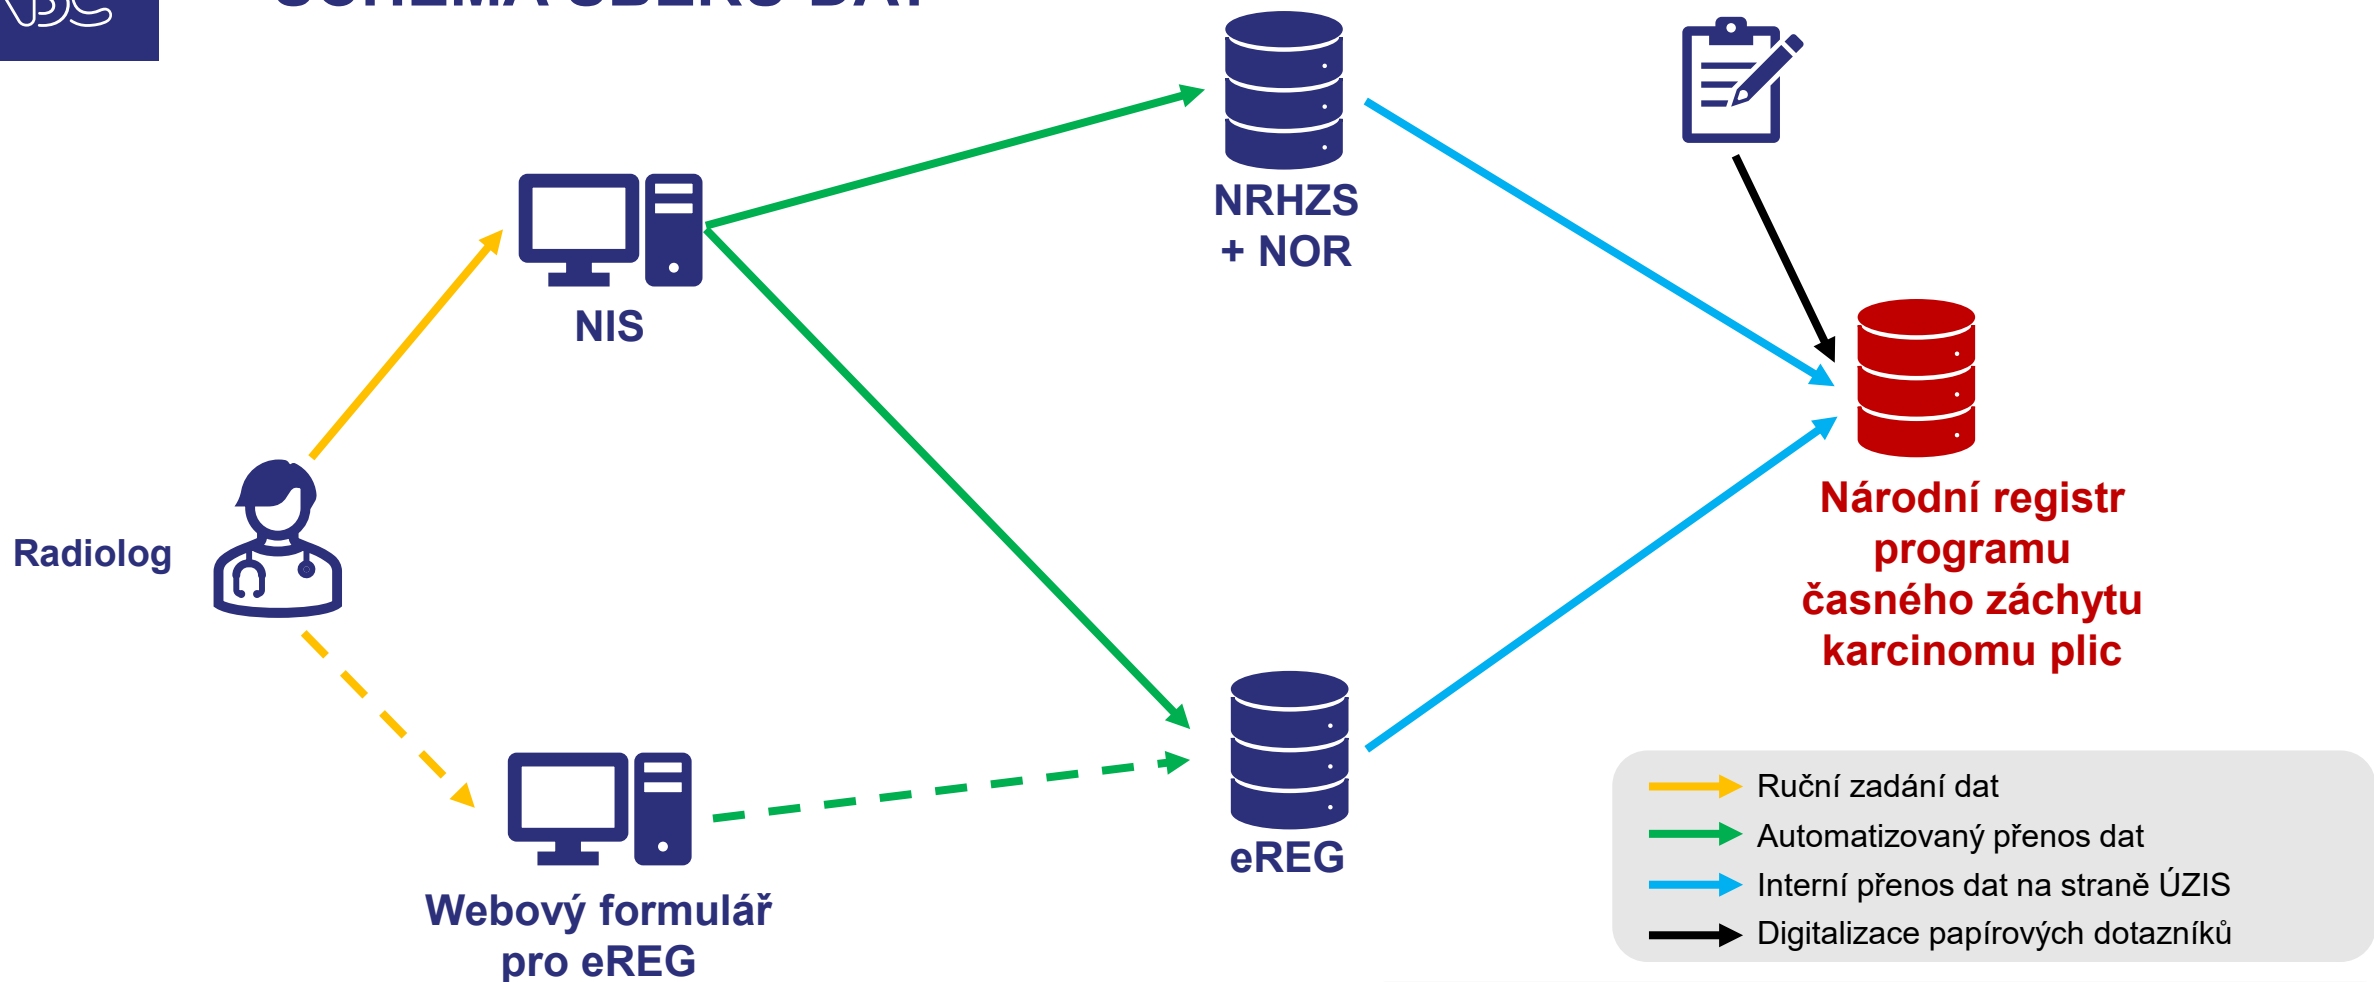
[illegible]

NRHZS + NOR

NIS

Radiolog

Národní registr programu časného záchytu karcinomu plic

eREG

Webový formulář pro eREG

Ruční zadání dat
Automatizovaný přenos dat
Interní přenos dat na straně ÚZIS
Digitalizace papírových dotazníků